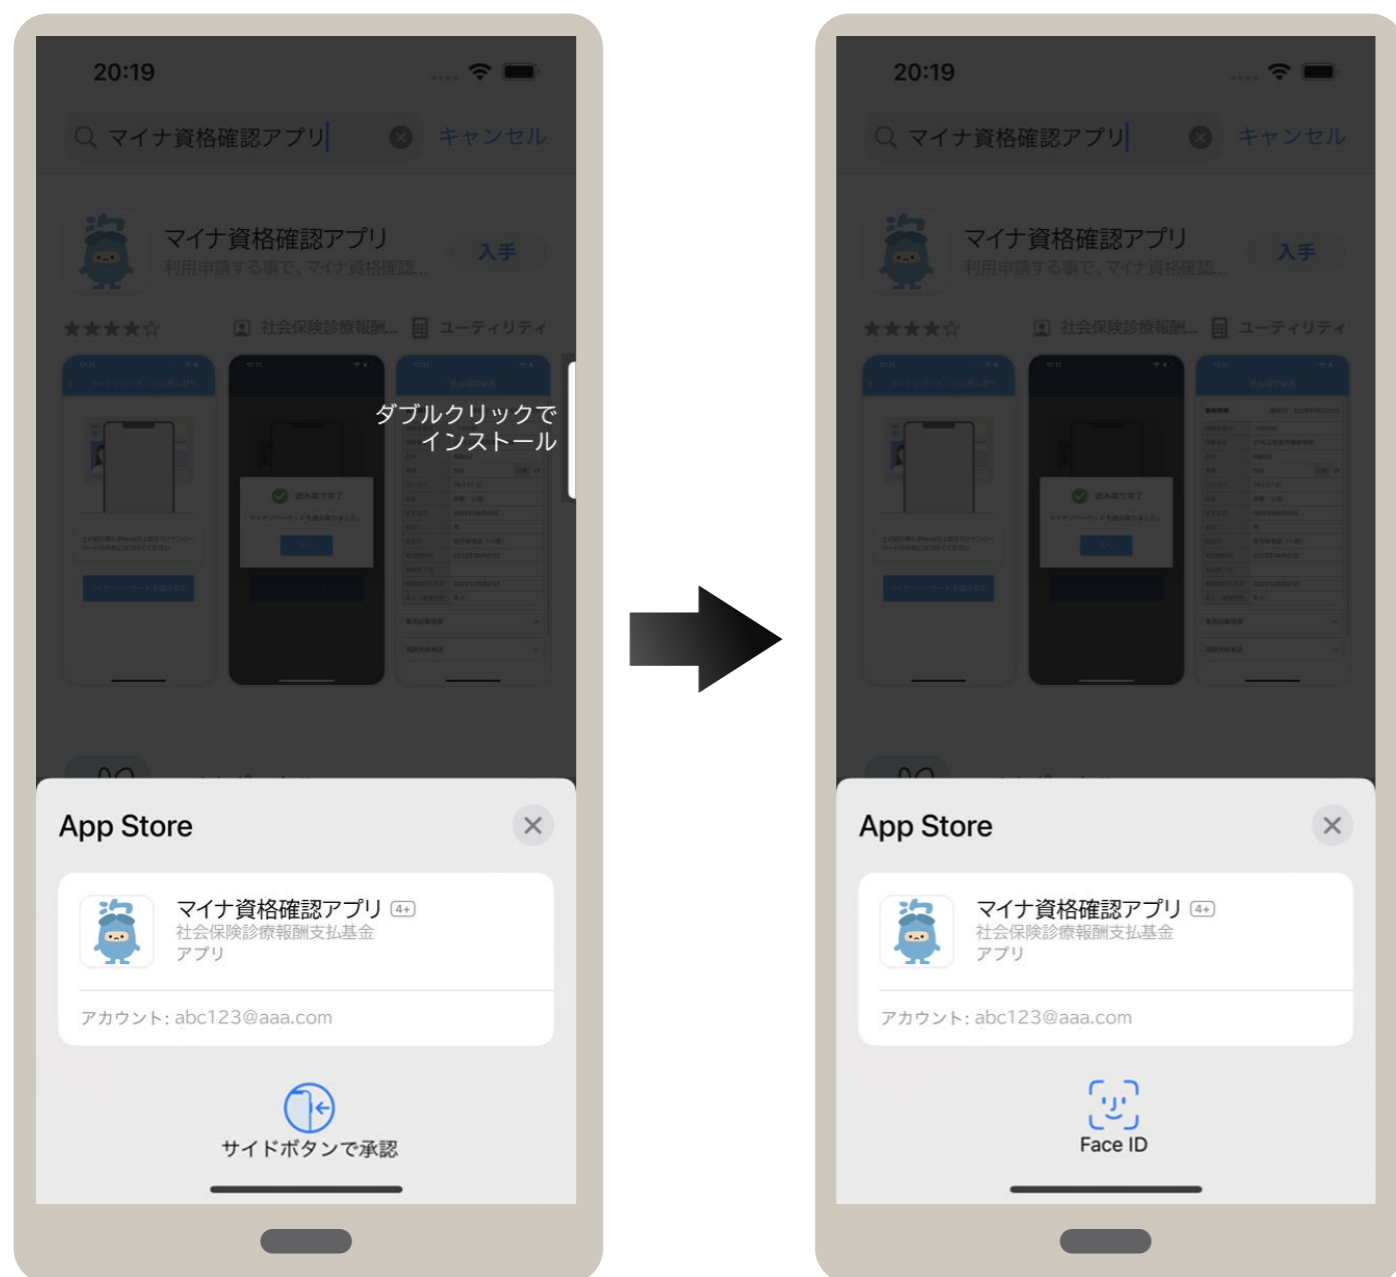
20:19

マイナ資格確認アプリ

キャンセル

マイナ資格確認アプリ
利用申請する事で、マイナ資格確認...

入手

★★★★☆

社会保険診療報酬...

ユーティリティ

ダブルクリックで
インストール

App Store

マイナ資格確認アプリ 4+
社会保険診療報酬支払基金
アプリ

アカウント: abc123@aaa.com

サイドボタンで承認

20:19

マイナ資格確認アプリ

キャンセル

マイナ資格確認アプリ
利用申請する事で、マイナ資格確認...

入手

★★★★☆

社会保険診療報酬...

ユーティリティ

App Store

マイナ資格確認アプリ 4+
社会保険診療報酬支払基金
アプリ

アカウント: abc123@aaa.com

Face ID